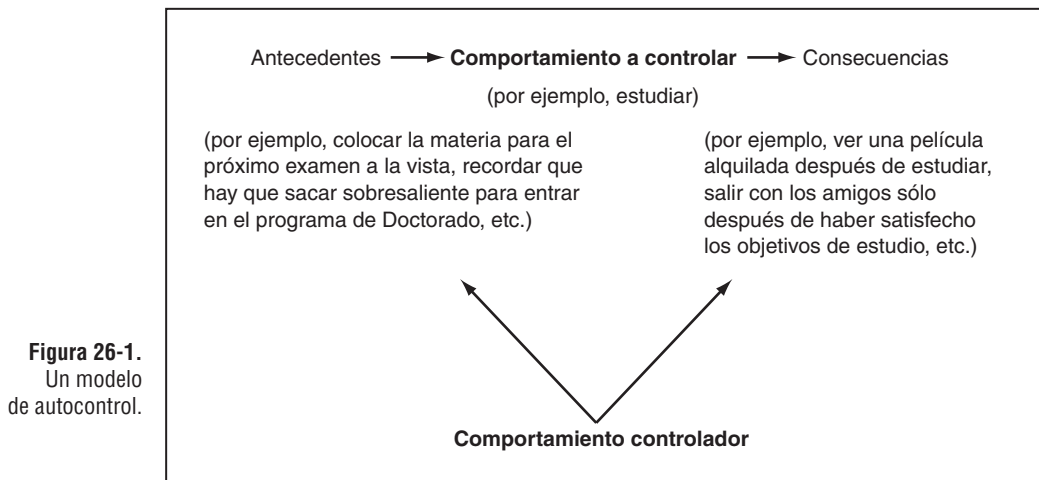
Antecedentes → **Comportamiento a controlar** → Consecuencias

(por ejemplo, estudiar)

(por ejemplo, colocar la materia para el próximo examen a la vista, recordar que hay que sacar sobresaliente para entrar en el programa de Doctorado, etc.)

(por ejemplo, ver una película alquilada después de estudiar, salir con los amigos sólo después de haber satisfecho los objetivos de estudio, etc.)

**Comportamiento controlador**

**Figura 26-1.** Un modelo de autocontrol.